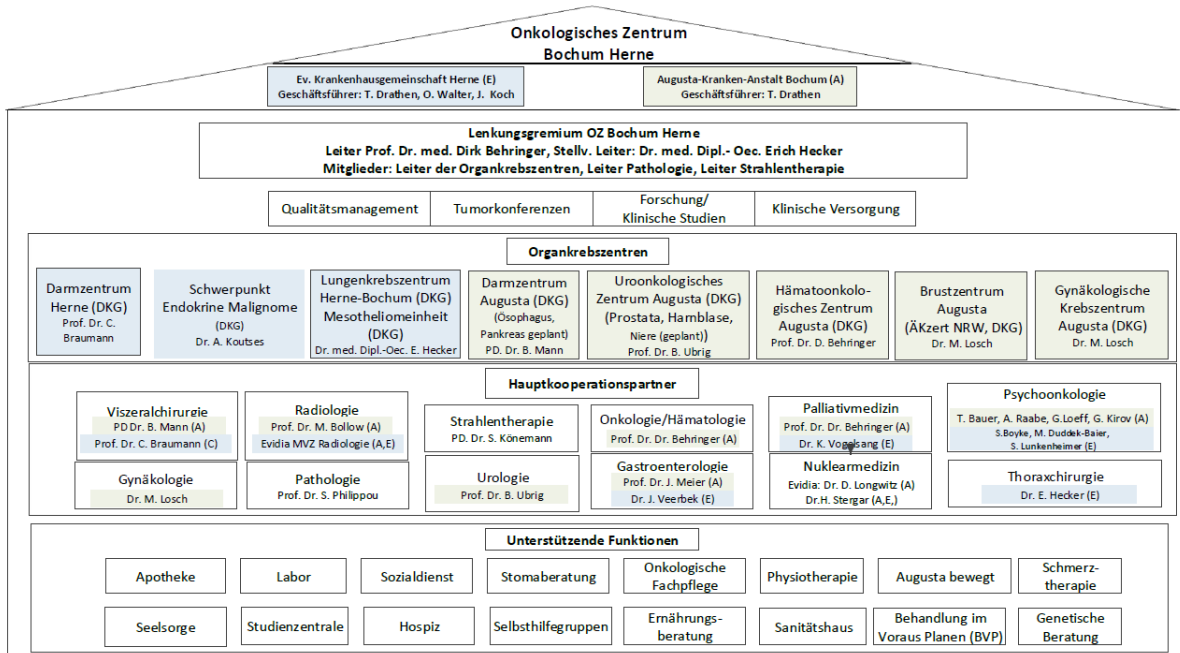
Onkologisches Zentrum
Bochum Herne

Ev. Krankenhausgemeinschaft Herne (E)
Geschäftsführer: T. Drathen, O. Walter, J. Koch

Augusta-Kranken-Anstalt Bochum (A)
Geschäftsführer: T. Drathen

Lenkungsgremium OZ Bochum Herne
Leiter Prof. Dr. med. Dirk Behringer, Stellv. Leiter: Dr. med. Dipl.- Oec. Erich Hecker
Mitglieder: Leiter der Organkrebszentren, Leiter Pathologie, Leiter Strahlentherapie

Qualitätsmanagement | Tumorkonferenzen | Forschung/ Klinische Studien | Klinische Versorgung

Organkrebszentren

Darmzentrum Herne (DKG)
Prof. Dr. C. Braumann

Schwerpunkt Endokrine Malignome (DKG)
Dr. A. Koutses

Lungenkrebszentrum Herne-Bochum (DKG) Mesotheliomeinheit (DKG)
Dr. med. Dipl.-Oec. E. Hecker

Darmzentrum Augusta (DKG) (Ösophagus, Pankreas geplant)
PD. Dr. B. Mann

Uroonkologisches Zentrum Augusta (DKG) (Prostata, Hamblase, Niere (geplant))
Prof. Dr. B. Ubrig

Hämatoonkologisches Zentrum Augusta (DKG)
Prof. Dr. D. Behringer

Brustzentrum Augusta (ÄKzert NRW, DKG)
Dr. M. Losch

Gynäkologische Krebszentrum Augusta (DKG)
Dr. M. Losch

Hauptkooperationspartner

Viszeralchirurgie
PD Dr. B. Mann (A)
Prof. Dr. C. Braumann (C)

Radiologie
Prof. Dr. M. Bollow (A)
Evidia MVZ Radiologie (A,E)

Strahlentherapie
PD. Dr. S. Könemann

Onkologie/Hämatologie
Prof. Dr. Dr. Behringer (A)

Palliativmedizin
Prof. Dr. Dr. Behringer (A)
Dr. K. Vogelsang (E)

Psychoonkologie
T. Bauer, A. Raabe, G.Loeff, G. Kirov (A)
S.Boyke, M. Duddek-Baier, S. Lunkenheimer (E)

Gynäkologie
Dr. M. Losch

Pathologie
Prof. Dr. S. Philippou

Urologie
Prof. Dr. B. Ubrig

Gastroenterologie
Prof. Dr. J. Meier (A)
Dr. J. Veerbek (E)

Nuklearmedizin
Evidia: Dr. D. Longwitz (A)
Dr.H. Stergar (A,E,)

Thoraxchirurgie
Dr. E. Hecker (E)

Unterstützende Funktionen

Apotheke | Labor | Sozialdienst | Stomaberatung | Onkologische Fachpflege | Physiotherapie | Augusta bewegt | Schmerztherapie

Seelsorge | Studienzentrale | Hospiz | Selbsthilfegruppen | Ernährungsberatung | Sanitätshaus | Behandlung im Voraus Planen (BVP) | Genetische Beratung